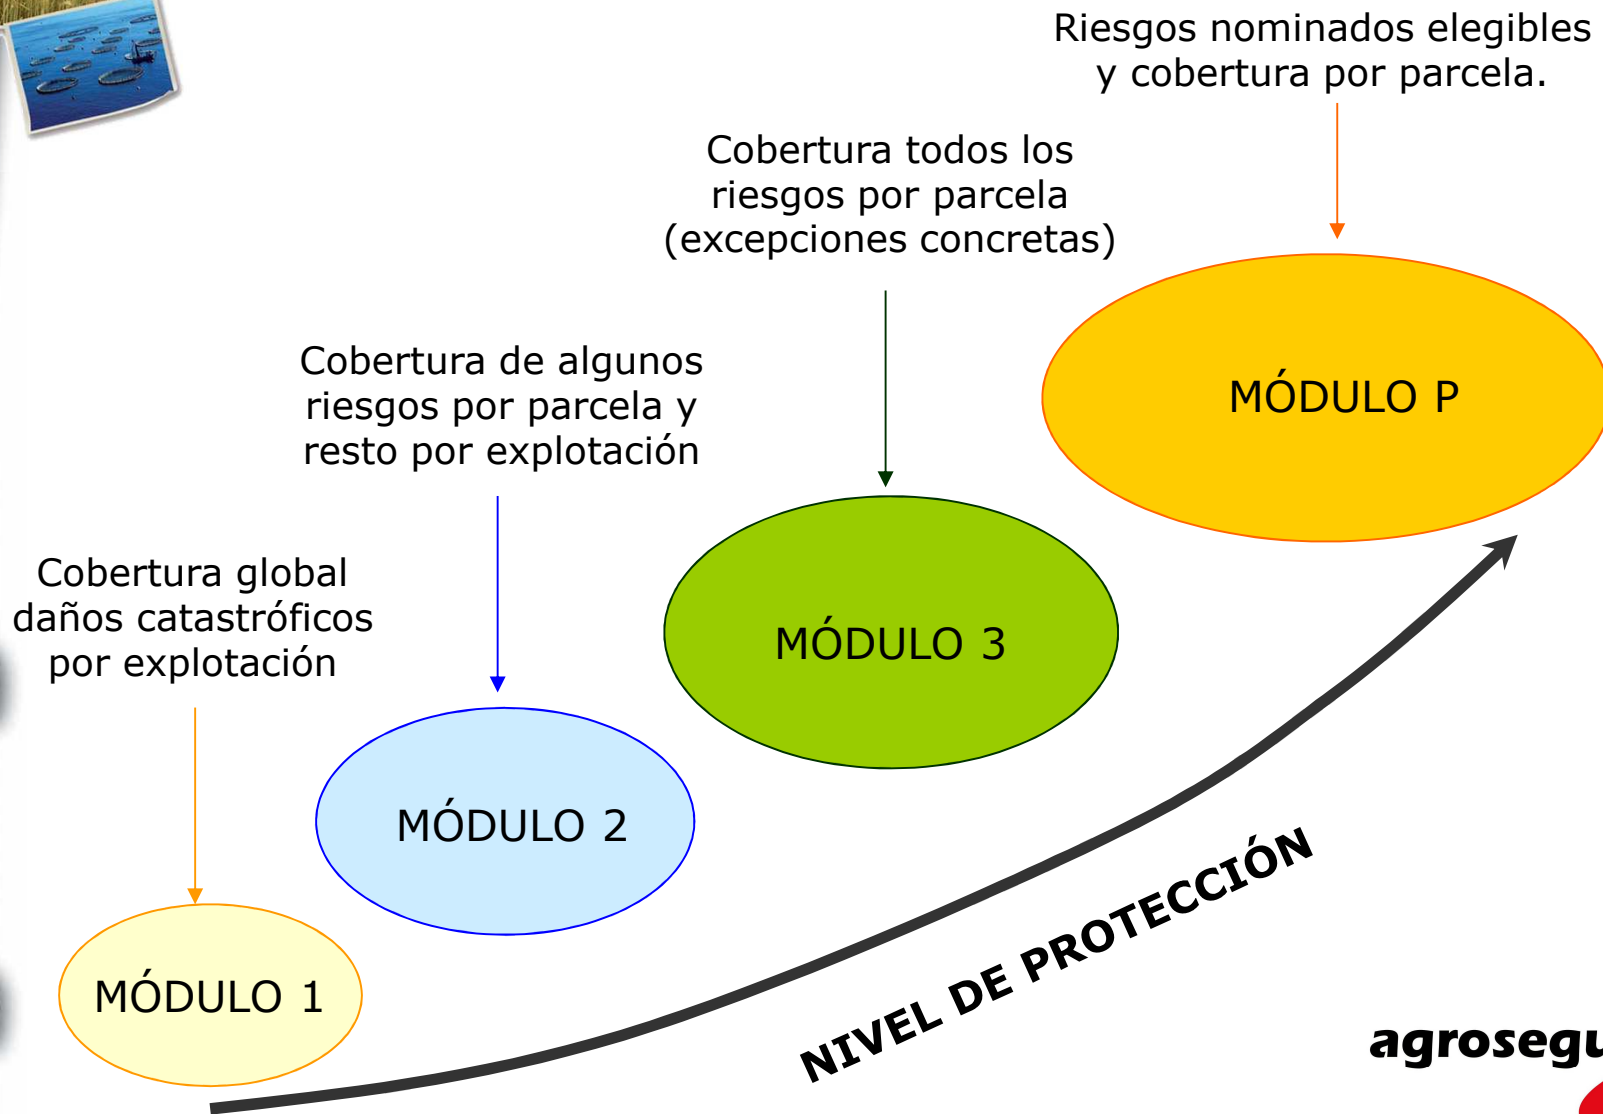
Riesgos nominados elegibles y cobertura por parcela.

Cobertura todos los riesgos por parcela (excepciones concretas)

Cobertura de algunos riesgos por parcela y resto por explotación

Cobertura global daños catastróficos por explotación

MÓDULO P

MÓDULO 3

MÓDULO 2

MÓDULO 1

NIVEL DE PROTECCIÓN

agrosegu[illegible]